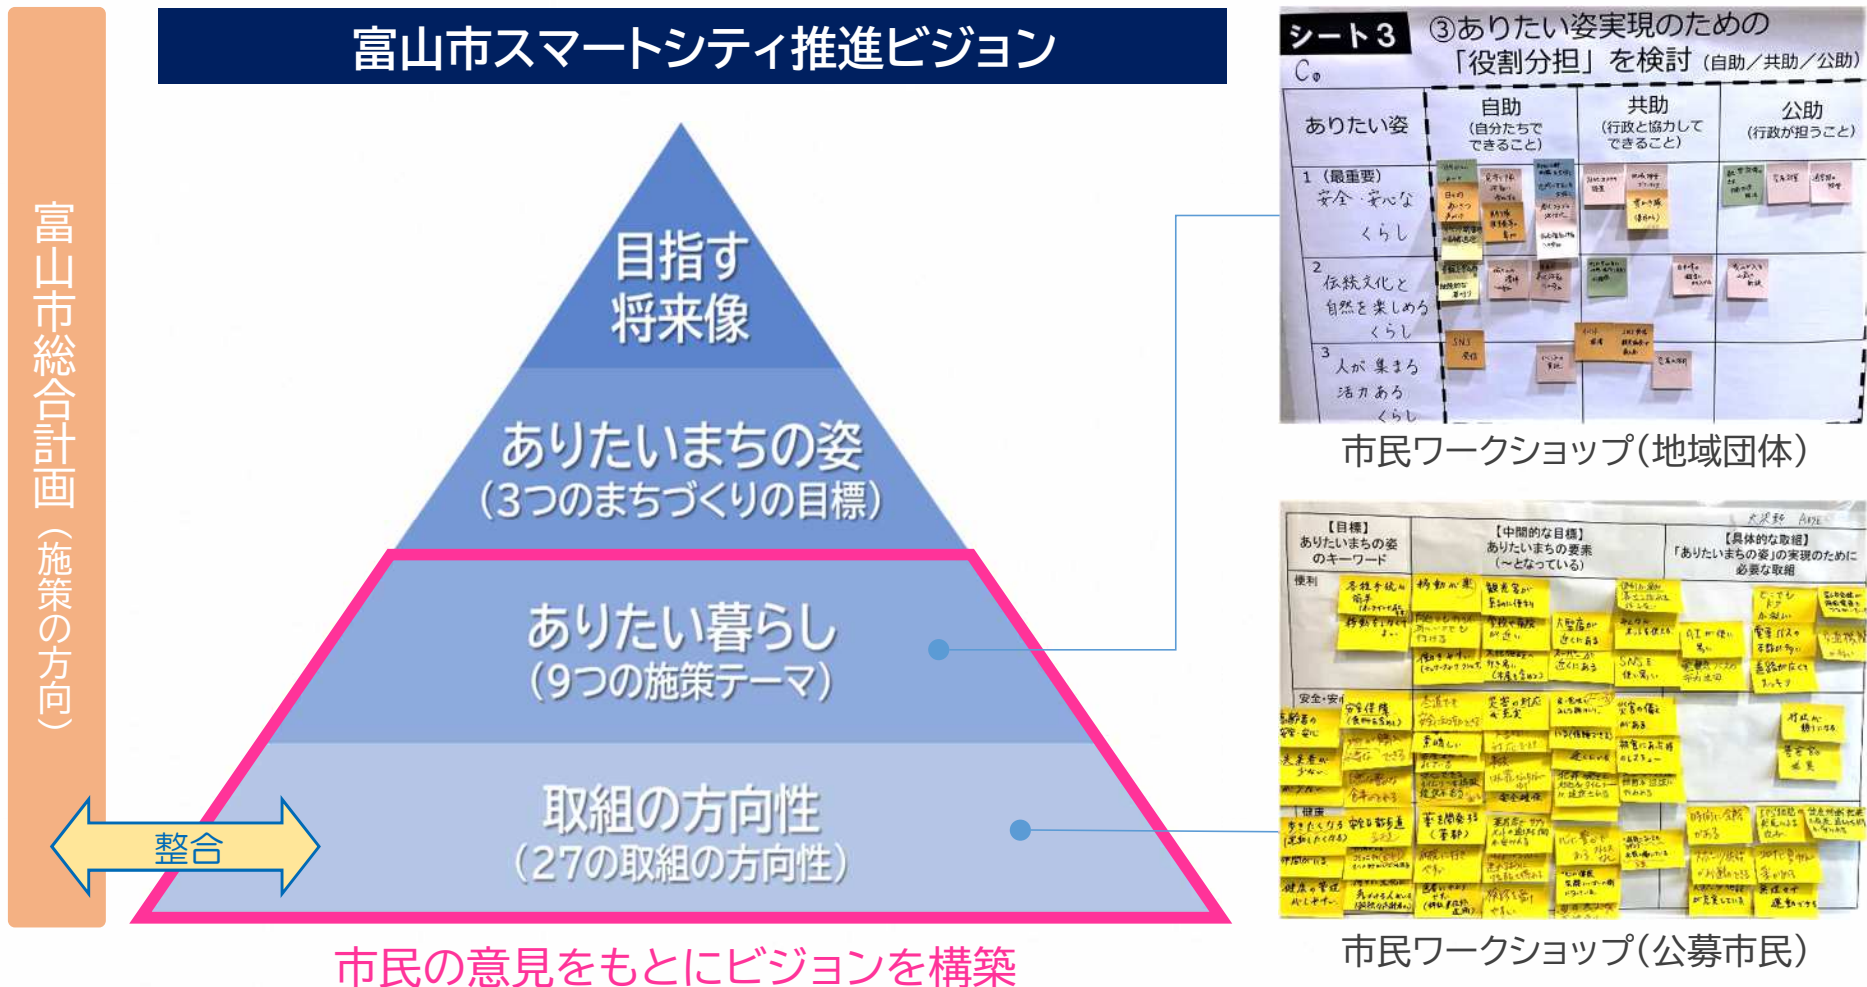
富山市総合計画（施策の方向）

富山市スマートシティ推進ビジョン

目指す
将来像

ありたいまちの姿
（3つのまちづくりの目標）

ありたい暮らし
（9つの施策テーマ）

取組の方向性
（27の取組の方向性）

整合

市民の意見をもとにビジョンを構築

シート3　③ありたい姿実現のための「役割分担」を検討（自助／共助／公助）

| ありたい姿 | 自助（自分たちでできること） | 共助（行政と協力してできること） | 公助（行政が担うこと） |
|---|---|---|---|
| 1（最重要）安全・安心なくらし | | | |
| 2 伝統文化と自然を楽しめるくらし | | | |
| 3 人が集まる活力あるくらし | | | |

市民ワークショップ（地域団体）

【目標】ありたいまちの姿のキーワード

【中間的な目標】ありたいまちの要素（〜となっている）

【具体的な取組】「ありたいまちの姿」の実現のために必要な取組

便利

安全・安心

健康

市民ワークショップ（公募市民）